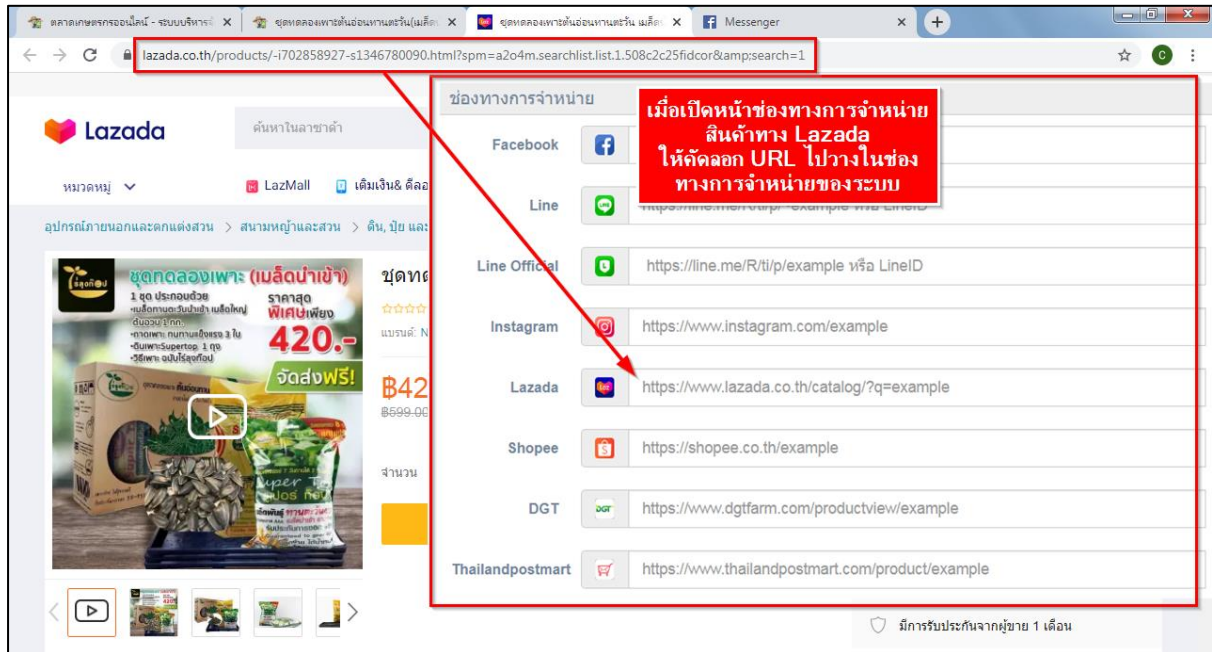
ตลาดเกษตรกรออนไลน์ - ระบบบริหาร ×
ชุดทดลองเพาะต้นอ่อนทานตะวัน(เมล็ด ×
ชุดทดลองเพาะต้นอ่อนทานตะวัน เมล็ด ×
Messenger ×
+

lazada.co.th/products/-i702858927-s1346780090.html?spm=a2o4m.searchlist.list.1.508c2c25fidcor&amp;search=1

Lazada
ค้นหาในลาซาด้า
หมวดหมู่
LazMall
เติมเงิน& ดีลอ
อุปกรณ์ภายนอกและตกแต่งสวน > สนามหญ้าและสวน > ดิน, ปุ๋ย และ

ชุดทดลองเพาะ (เมล็ดนำเข้า)
1 ชุด ประกอบด้วย
ราคาสุด พิเศษเพียง
420.-
จัดส่งฟรี!
ชุดทด
แบรนด์: N
฿42
฿599.00
จำนวน

ช่องทางการจำหน่าย
เมื่อเปิดหน้าช่องทางการจำหน่ายสินค้าทาง Lazada ให้คัดลอก URL ไปวางในช่องทางการจำหน่ายของระบบ

Facebook
Line
https://line.me/R/ti/p/~example หรือ LineID
Line Official
https://line.me/R/ti/p/example หรือ LineID
Instagram
https://www.instagram.com/example
Lazada
https://www.lazada.co.th/catalog/?q=example
Shopee
https://shopee.co.th/example
DGT
https://www.dgtfarm.com/productview/example
Thailandpostmart
https://www.thailandpostmart.com/product/example

มีการรับประกันจากผู้ขาย 1 เดือน